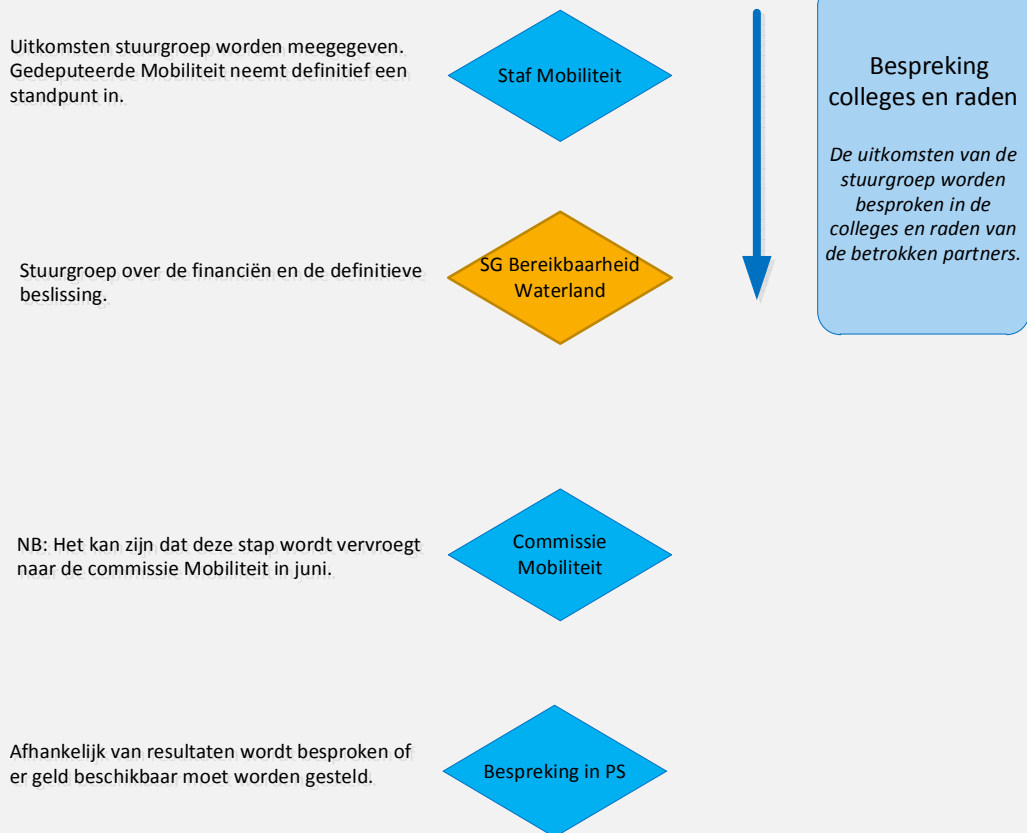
Uitkomsten stuurgroep worden meegegeven. Gedeputeerde Mobiliteit neemt definitief een standpunt in.

Staf Mobiliteit

Bespreking colleges en raden

*De uitkomsten van de stuurgroep worden besproken in de colleges en raden van de betrokken partners.*

Stuurgroep over de financiën en de definitieve beslissing.

SG Bereikbaarheid Waterland

NB: Het kan zijn dat deze stap wordt vervroegt naar de commissie Mobiliteit in juni.

Commissie Mobiliteit

Afhankelijk van resultaten wordt besproken of er geld beschikbaar moet worden gesteld.

Bespreking in PS